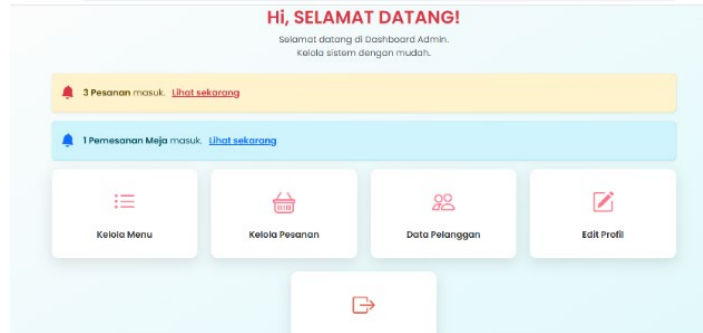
Hi, SELAMAT DATANG!

Selamat datang di Dashboard Admin.
Kelola sistem dengan mudah.

3 Pesanan masuk. Lihat sekarang

1 Pemesanan Meja masuk. Lihat sekarang

Kelola Menu

Kelola Pesanan

Data Pelanggan

Edit Profil